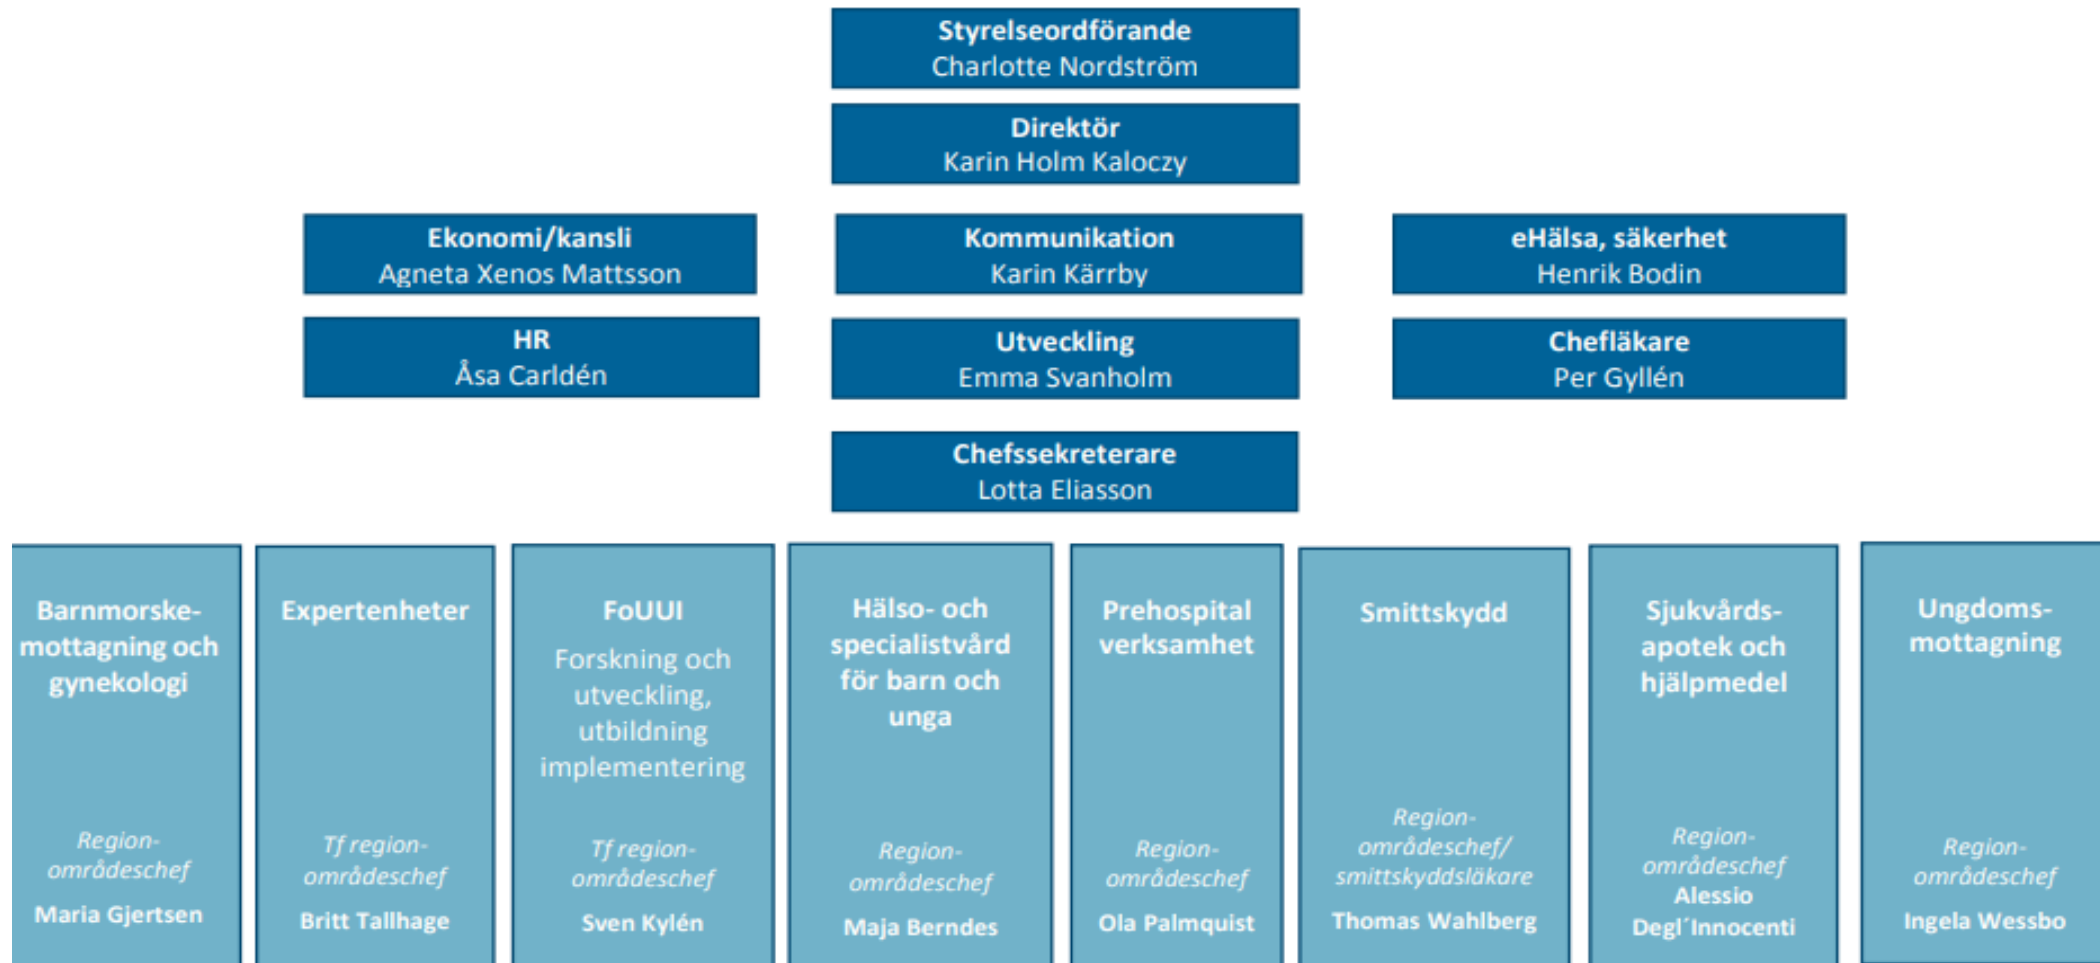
Styrelseordförande
Charlotte Nordström

Direktör
Karin Holm Kaloczy

Ekonomi/kansli
Agneta Xenos Mattsson

Kommunikation
Karin Kärrby

eHälsa, säkerhet
Henrik Bodin

HR
Åsa Carldén

Utveckling
Emma Svanholm

Chefläkare
Per Gyllén

Chefssekreterare
Lotta Eliasson

Barnmorskemottagning och gynekologi
Regionområdeschef
Maria Gjertsen

Expertenheter
Tf regionområdeschef
Britt Tallhage

FoUUI
Forskning och utveckling, utbildning implementering
Tf regionområdeschef
Sven Kylén

Hälso- och specialistvård för barn och unga
Regionområdeschef
Maja Berndes

Prehospital verksamhet
Regionområdeschef
Ola Palmquist

Smittskydd
Regionområdeschef/ smittskyddsläkare
Thomas Wahlberg

Sjukvårdsapotek och hjälpmedel
Regionområdeschef
Alessio Degl´Innocenti

Ungdomsmottagning
Regionområdeschef
Ingela Wessbo